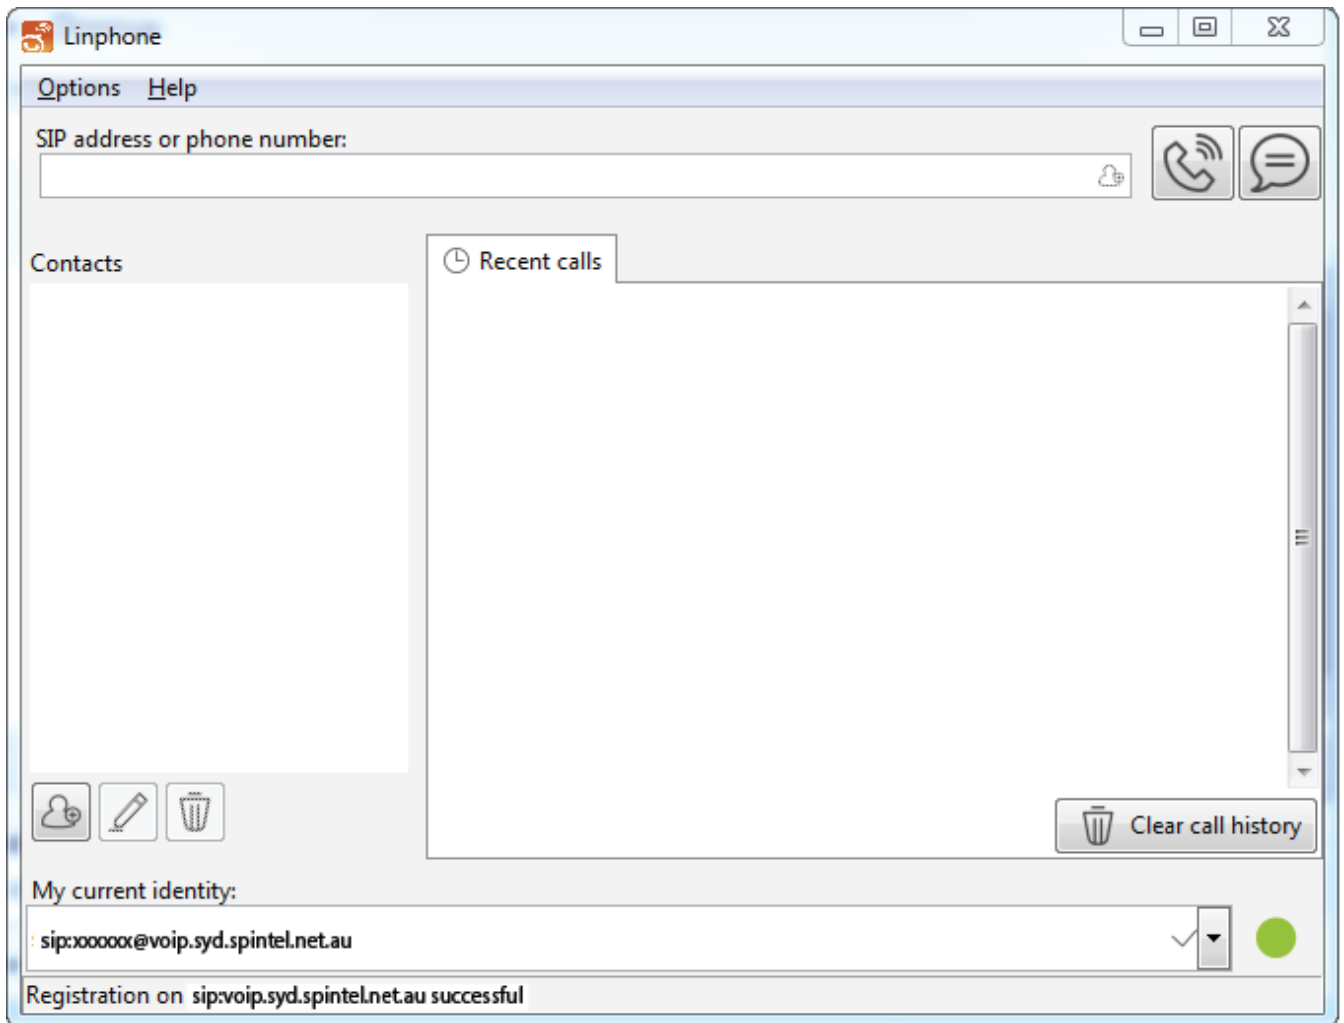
Linphone

Options Help

SIP address or phone number:

Contacts

Recent calls

Clear call history

My current identity:

sip:xxxxxx@voip.syd.spintel.net.au

Registration on sip:voip.syd.spintel.net.au successful